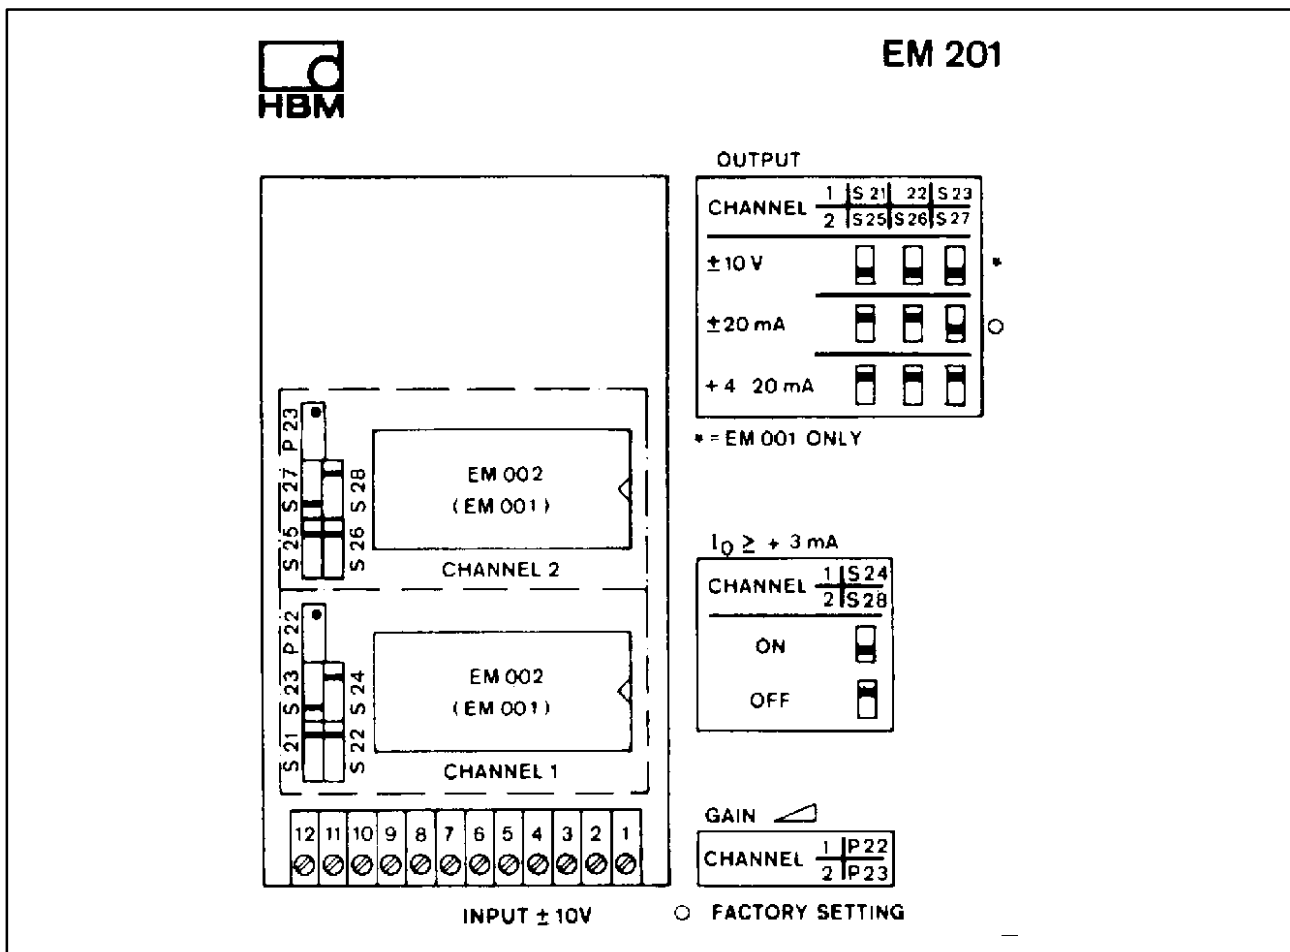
HBM

EM 201

OUTPUT

| CHANNEL 1 / 2 | S 21 / S 25 | S 22 / S 26 | S 23 / S 27 |
|---|---|---|---|
| ±10 V | | | |
| ±20 mA | | | |
| + 4 20 mA | | | |

* = EM 001 ONLY

P 23
S 25 S 27
S 26 S 28

EM 002
(EM 001)

CHANNEL 2

P 22
S 21 S 23
S 22 S 24

EM 002
(EM 001)

CHANNEL 1

$I_0 \geq + 3$ mA

| CHANNEL 1 / 2 | S 24 / S 28 |
|---|---|
| ON | |
| OFF | |

GAIN

| CHANNEL 1 / 2 | P 22 / P 23 |
|---|---|

12 11 10 9 8 7 6 5 4 3 2 1

INPUT ± 10V

○ FACTORY SETTING